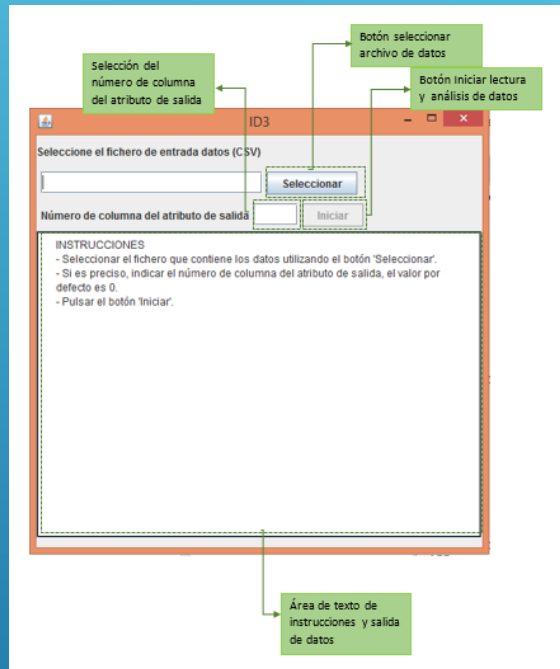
Botón seleccionar archivo de datos

Selección del número de columna del atributo de salida

Botón Iniciar lectura y análisis de datos

ID3

Seleccione el fichero de entrada datos (CSV)

Seleccionar

Número de columna del atributo de salida

Iniciar

INSTRUCCIONES
- Seleccionar el fichero que contiene los datos utilizando el botón 'Seleccionar'.
- Si es preciso, indicar el número de columna del atributo de salida, el valor por defecto es 0.
- Pulsar el botón 'Iniciar'.

Área de texto de instrucciones y salida de datos